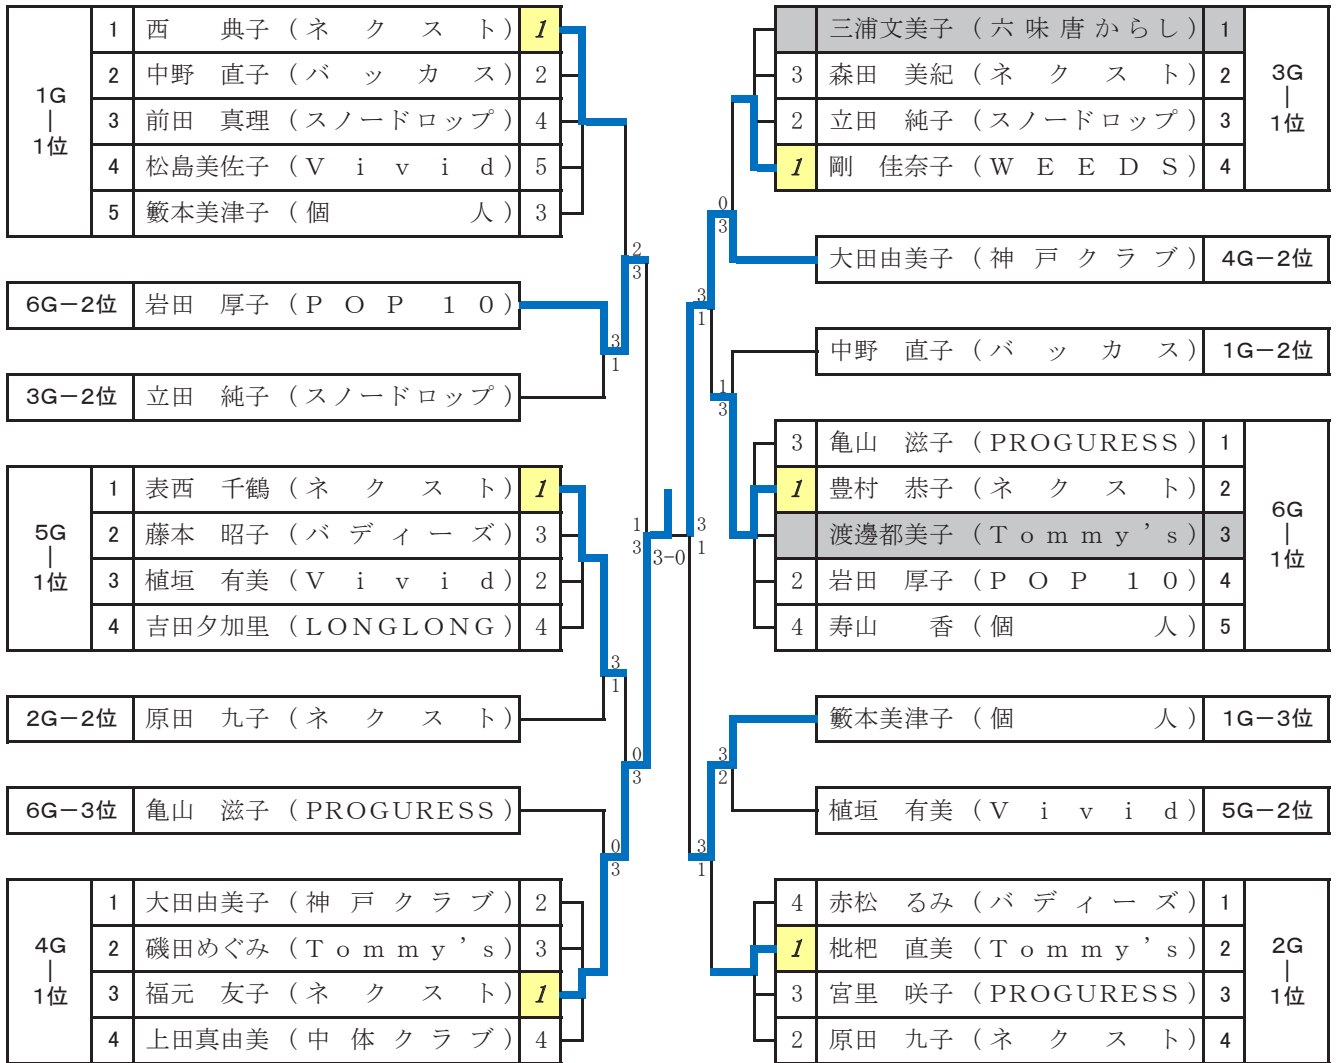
| 1G<br>｜<br>1位 | 1 | 西　典子（ネクスト） | 1 |
|---|---|---|---|
| | 2 | 中野　直子（バッカス） | 2 |
| | 3 | 前田　真理（スノードロップ） | 4 |
| | 4 | 松島美佐子（Vivid） | 5 |
| | 5 | 籔本美津子（個人） | 3 |

| 6G－2位 | 岩田　厚子（POP 10） |
|---|---|
| 3G－2位 | 立田　純子（スノードロップ） |

| 5G<br>｜<br>1位 | 1 | 表西　千鶴（ネクスト） | 1 |
|---|---|---|---|
| | 2 | 藤本　昭子（バディーズ） | 3 |
| | 3 | 植垣　有美（Vivid） | 2 |
| | 4 | 吉田夕加里（LONGLONG） | 4 |

| 2G－2位 | 原田　九子（ネクスト） |
|---|---|
| 6G－3位 | 亀山　滋子（PROGURESS） |

| 4G<br>｜<br>1位 | 1 | 大田由美子（神戸クラブ） | 2 |
|---|---|---|---|
| | 2 | 磯田めぐみ（Tommy's） | 3 |
| | 3 | 福元　友子（ネクスト） | 1 |
| | 4 | 上田真由美（中体クラブ） | 4 |

2 3 3 1 3 1 0 3 0 3 1 3 3-0 3 1 0 3 3 1 1 3 3 1 3 2 3 1

| | 三浦文美子（六味唐からし） | 1 | 3G<br>｜<br>1位 |
|---|---|---|---|
| 3 | 森田　美紀（ネクスト） | 2 | |
| 2 | 立田　純子（スノードロップ） | 3 | |
| 1 | 剛　佳奈子（WEEDS） | 4 | |

| 大田由美子（神戸クラブ） | 4G－2位 |
|---|---|
| 中野　直子（バッカス） | 1G－2位 |

| 3 | 亀山　滋子（PROGURESS） | 1 | 6G<br>｜<br>1位 |
|---|---|---|---|
| 1 | 豊村　恭子（ネクスト） | 2 | |
| | 渡邊都美子（Tommy's） | 3 | |
| 2 | 岩田　厚子（POP 10） | 4 | |
| 4 | 寿山　香（個人） | 5 | |

| 籔本美津子（個人） | 1G－3位 |
|---|---|
| 植垣　有美（Vivid） | 5G－2位 |

| 4 | 赤松　るみ（バディーズ） | 1 | 2G<br>｜<br>1位 |
|---|---|---|---|
| 1 | 枇杷　直美（Tommy's） | 2 | |
| 3 | 宮里　咲子（PROGURESS） | 3 | |
| 2 | 原田　九子（ネクスト） | 4 | |